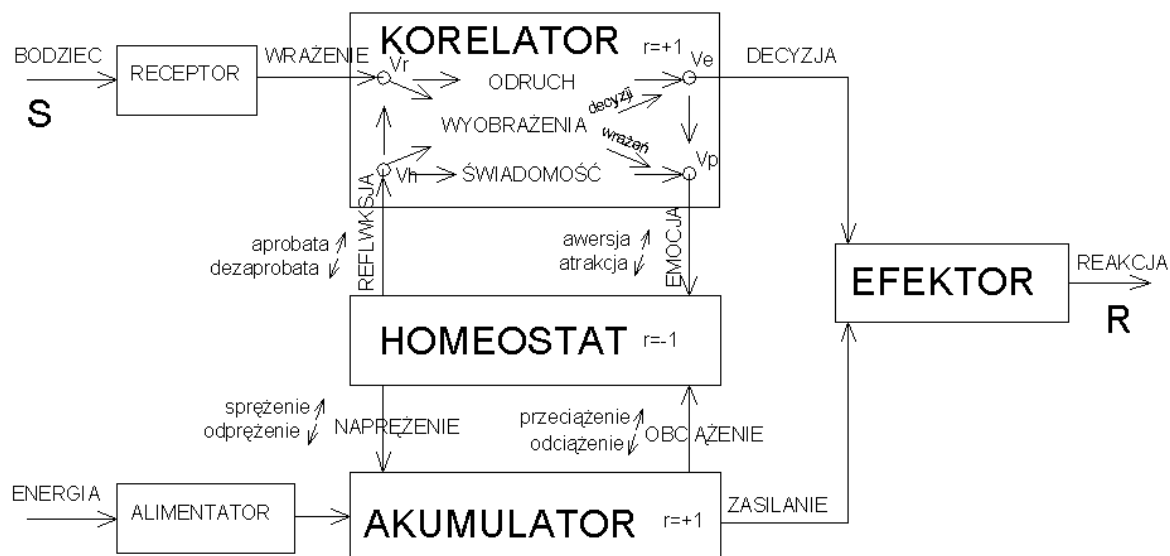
BODZIEC
S
RECEPTOR
WRAŻENIE
KORELATOR
r=+1
Vr
ODRUCH
Ve
DECYZJA
decyzji
WYOBRAŻENIA
wrażeń
Vh
ŚWIADOMOŚĆ
Vp
REFLWKSJA
EMOCJA
aprobata
dezaprobata
awersja
atrakcja
EFEKTOR
REAKCJA
R
HOMEOSTAT
r=-1
sprężenie
odprężenie
NAPRĘŻENIE
przeciążenie
odciążenie
OBCIĄŻENIE
ENERGIA
ALIMENTATOR
AKUMULATOR
r=+1
ZASILANIE